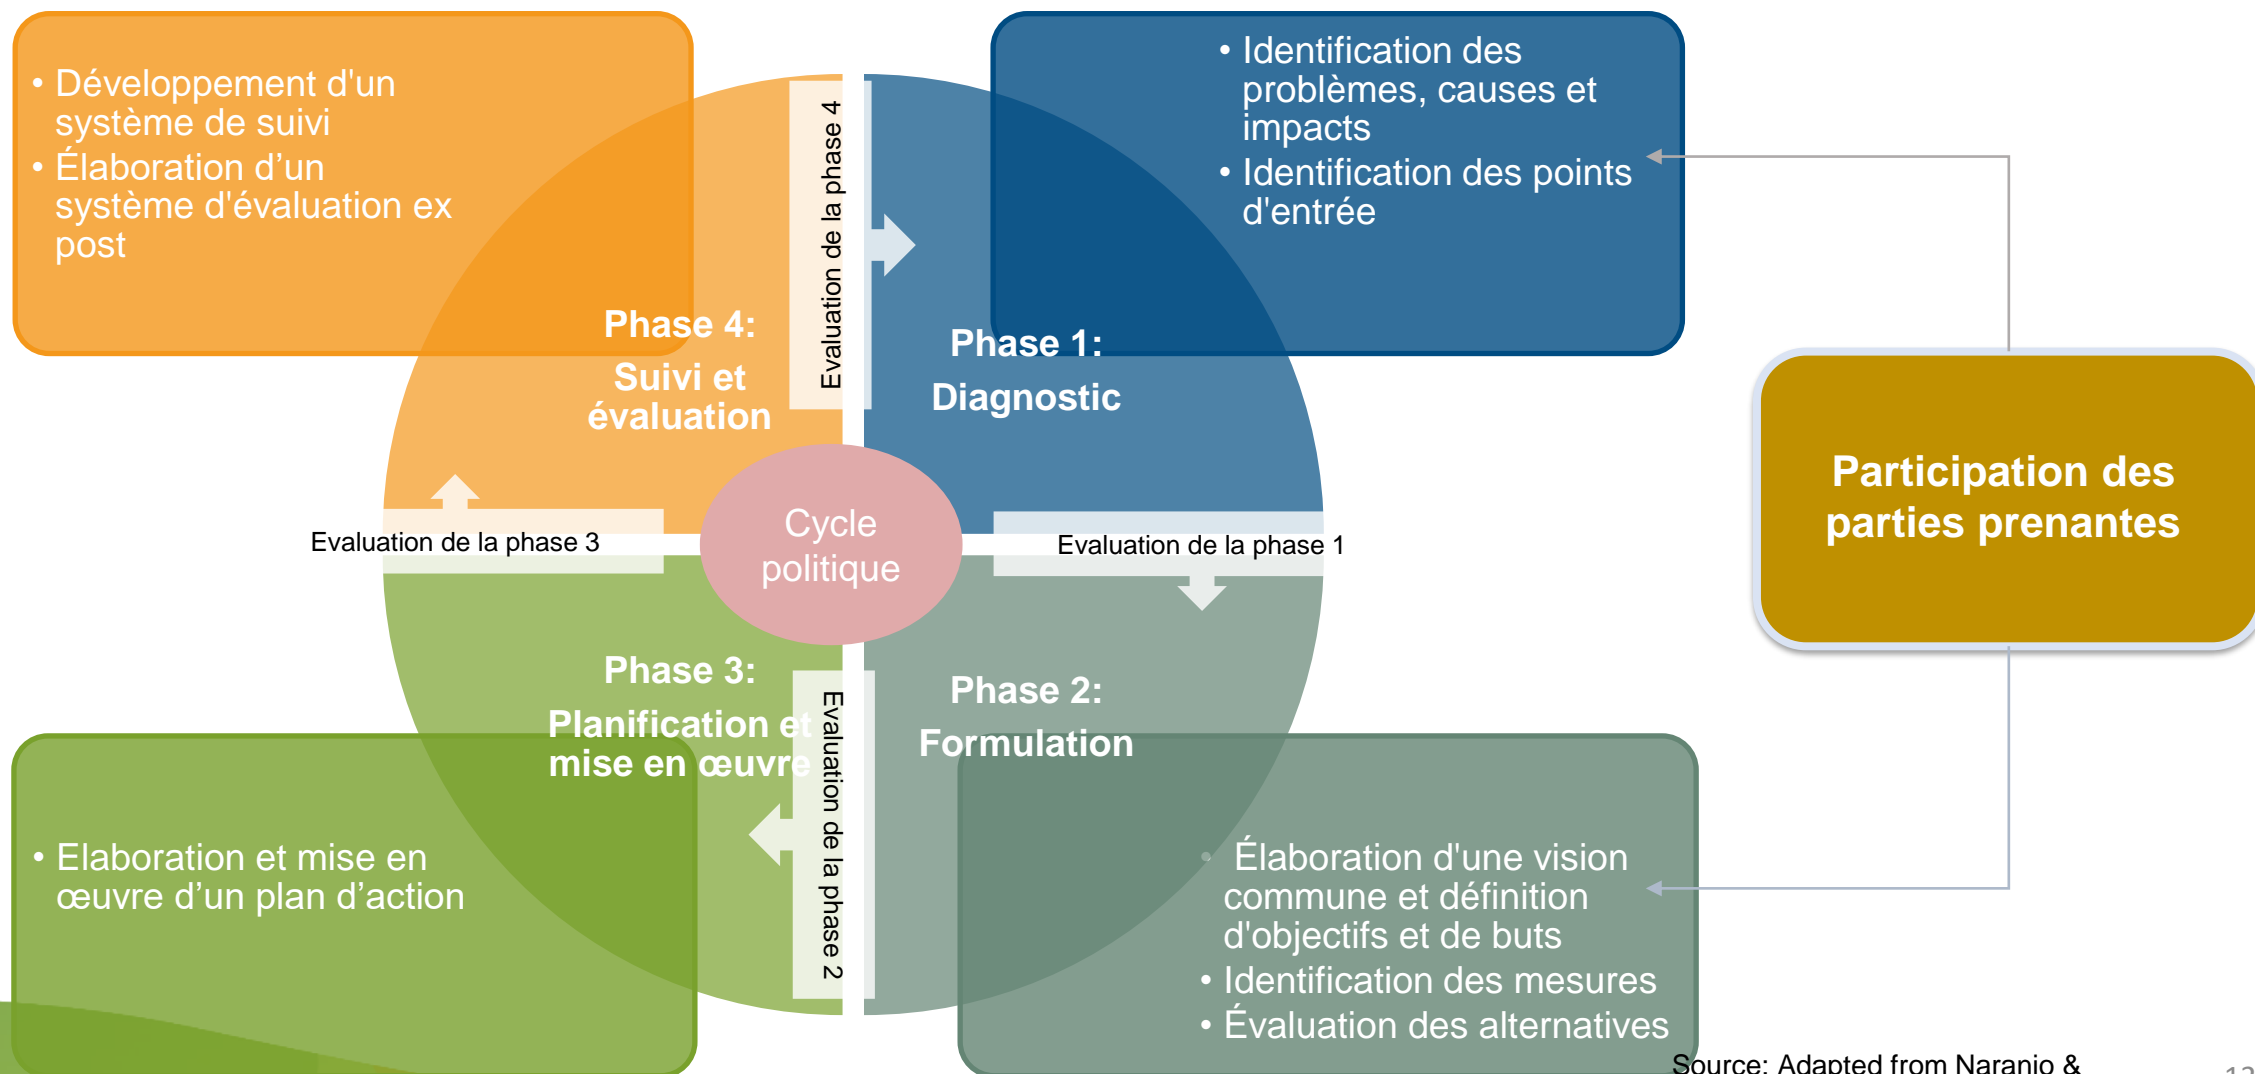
• Développement d'un système de suivi
• Élaboration d'un système d'évaluation ex post

• Identification des problèmes, causes et impacts
• Identification des points d'entrée

Evaluation de la phase 4

Phase 4:
Suivi et évaluation

Phase 1:
Diagnostic

Participation des parties prenantes

Evaluation de la phase 3

Cycle politique

Evaluation de la phase 1

Phase 3:
Planification et mise en œuvre

Phase 2:
Formulation

Evaluation de la phase 2

• Elaboration et mise en œuvre d'un plan d'action

• Élaboration d'une vision commune et définition d'objectifs et de buts
• Identification des mesures
• Évaluation des alternatives

Source: Adapted from Naranjo &